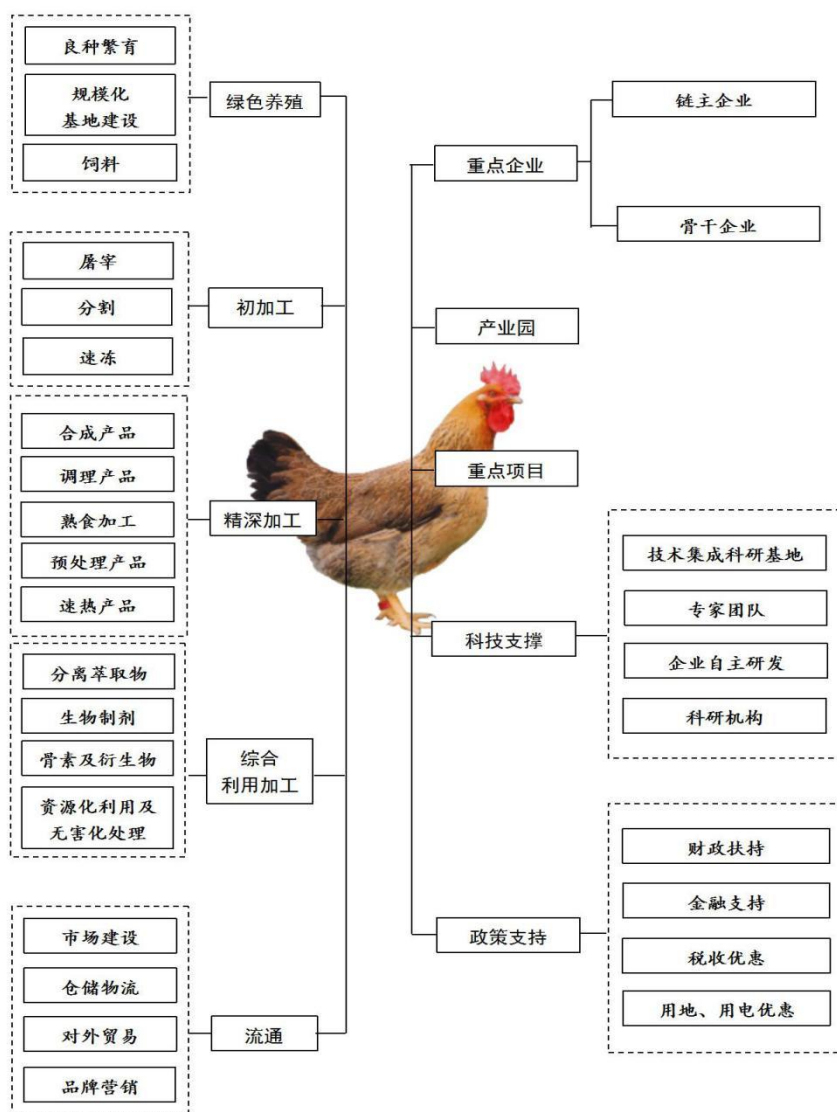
良种繁育

规模化
基地建设

饲料

绿色养殖

屠宰

分割

速冻

初加工

合成产品

调理产品

熟食加工

预处理产品

速热产品

精深加工

分离萃取物

生物制剂

骨素及衍生物

资源化利用及
无害化处理

综合
利用加工

市场建设

仓储物流

对外贸易

品牌营销

流通

重点企业

链主企业

骨干企业

产业园

重点项目

科技支撑

技术集成科研基地

专家团队

企业自主研发

科研机构

政策支持

财政扶持

金融支持

税收优惠

用地、用电优惠